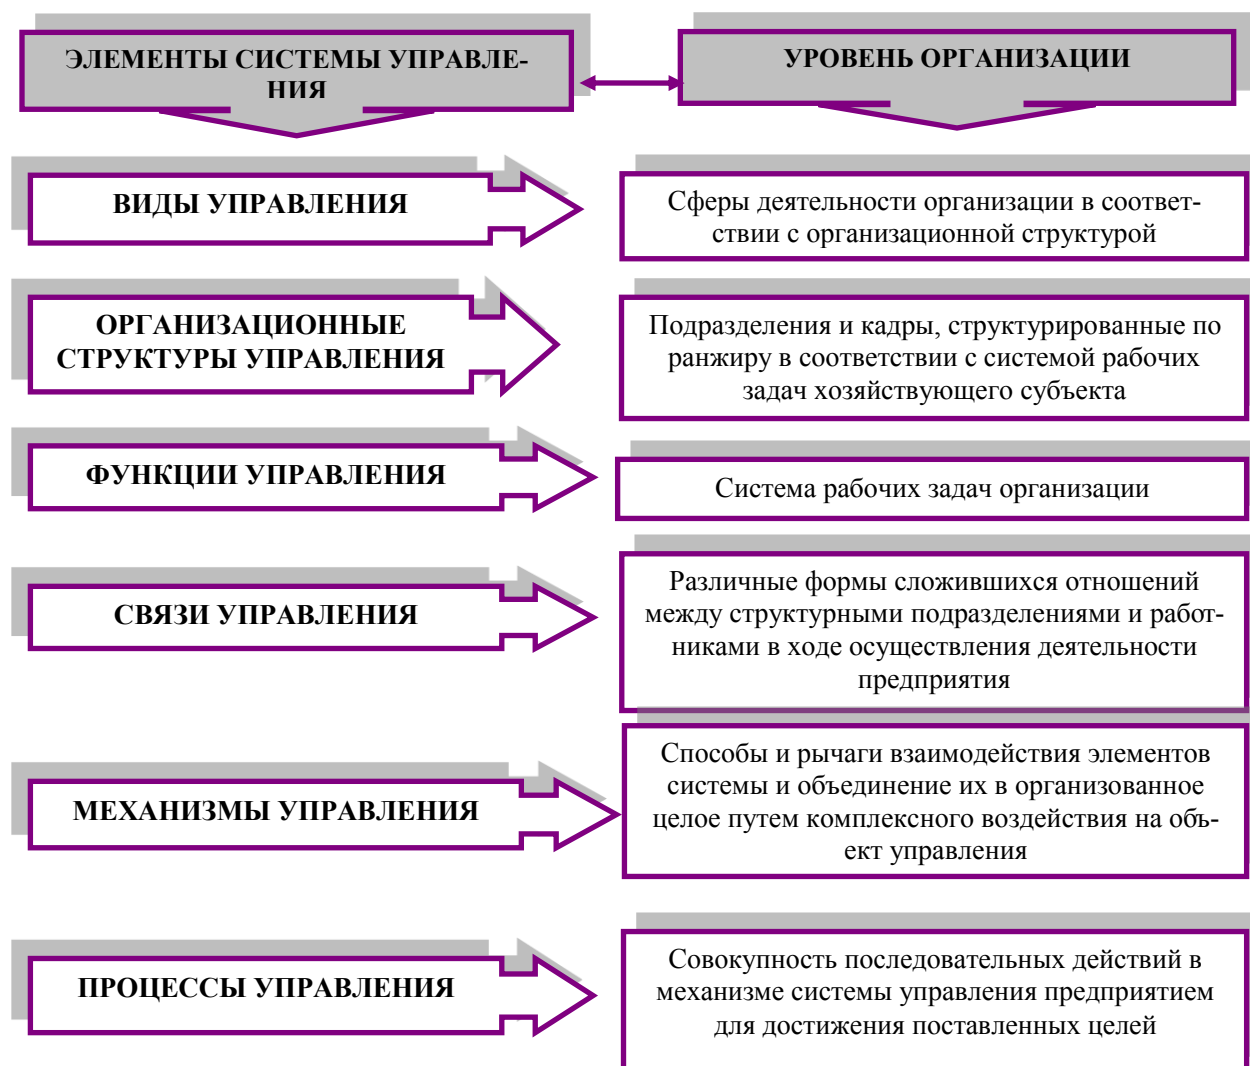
ЭЛЕМЕНТЫ СИСТЕМЫ УПРАВЛЕНИЯ

УРОВЕНЬ ОРГАНИЗАЦИИ

ВИДЫ УПРАВЛЕНИЯ

Сферы деятельности организации в соответствии с организационной структурой

ОРГАНИЗАЦИОННЫЕ СТРУКТУРЫ УПРАВЛЕНИЯ

Подразделения и кадры, структурированные по ранжиру в соответствии с системой рабочих задач хозяйствующего субъекта

ФУНКЦИИ УПРАВЛЕНИЯ

Система рабочих задач организации

СВЯЗИ УПРАВЛЕНИЯ

Различные формы сложившихся отношений между структурными подразделениями и работниками в ходе осуществления деятельности предприятия

МЕХАНИЗМЫ УПРАВЛЕНИЯ

Способы и рычаги взаимодействия элементов системы и объединение их в организованное целое путем комплексного воздействия на объект управления

ПРОЦЕССЫ УПРАВЛЕНИЯ

Совокупность последовательных действий в механизме системы управления предприятием для достижения поставленных целей